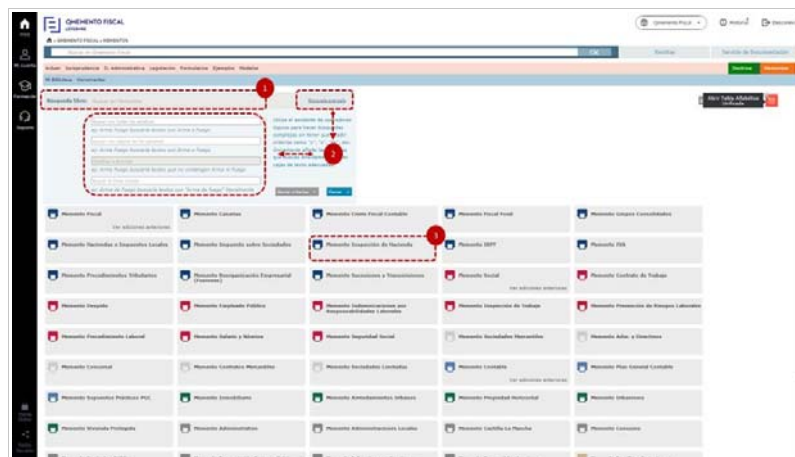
QMEMENTO FISCAL

Qmemento Fiscal

Historial

Desconectar

Inicio

Mi cuenta

Formación

Soporte

Mi Biblioteca

Búsqueda libre

Documentación

1

2

3

Abrir Tabla Alfabética Unificada

Memento Fiscal

Memento Canarias

Memento Cierre Fiscal Contable

Memento Fiscal Foral

Memento Grupos Consolidados

Memento Haciendas y Impuestos Locales

Memento Impuesto sobre Sociedades

Memento Inspección de Hacienda

Memento IRPF

Memento IVA

Memento Procedimientos Tributarios

Memento Sucesiones y Transmisiones

Memento Social

Memento Contrato de Trabajo

Memento Despido

Memento Empleado Público

Memento Inspección de Trabajo

Memento Prevención de Riesgos Laborales

Memento Procedimiento Laboral

Memento Salario y Nómina

Memento Seguridad Social

Memento Sociedades Mercantiles

Memento Concursal

Memento Contratos Mercantiles

Memento Sociedades Limitadas

Memento Contable

Memento Plan General Contable

Memento Inmobiliario

Memento Arrendamientos Urbanos

Memento Propiedad Horizontal

Memento Urbanismo

Memento Vivienda Protegida

Memento Administrativo

Memento Castilla La Mancha

Memento Consumo